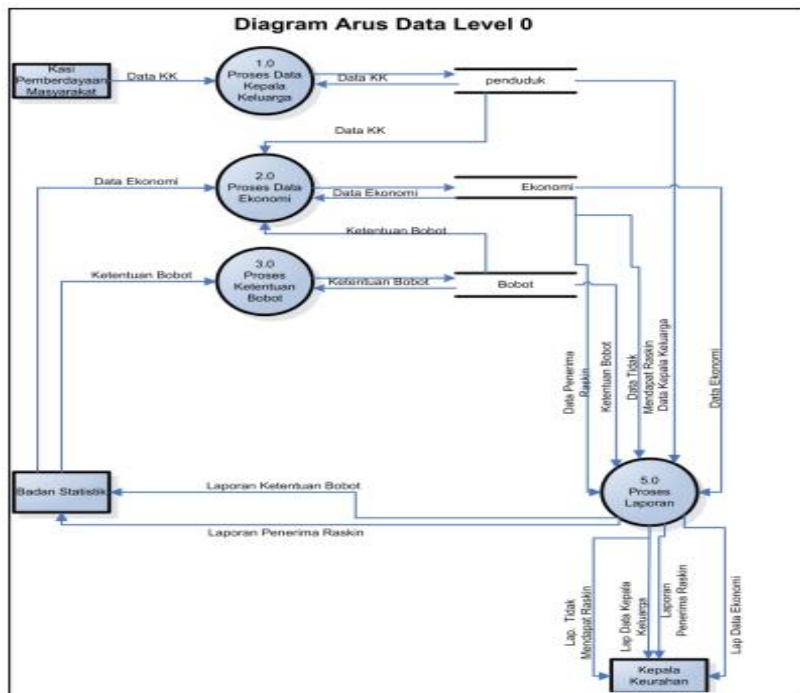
Diagram Arus Data Level 0

Kasi Pemberdayaan Masyarakat

Data KK

1.0 Proses Data Kepala Keluarga

Data KK

penduduk

Data KK

Data Ekonomi

2.0 Proses Data Ekonomi

Data Ekonomi

Ekonomi

Ketentuan Bobot

Ketentuan Bobot

3.0 Proses Ketentuan Bobot

Ketentuan Bobot

Bobot

Data Penerima Raskin

Ketentuan Bobot

Data Tidak Mendapat Raskin

Data Kepala Keluarga

Data Ekonomi

Badan Statistik

Laporan Ketentuan Bobot

5.0 Proses Laporan

Laporan Penerima Raskin

Lap. Tidak Mendapat Raskin

Lap Data Kepala Keluarga

Laporan Penerima Raskin

Lap Data Ekonomi

Kepala Keurahan